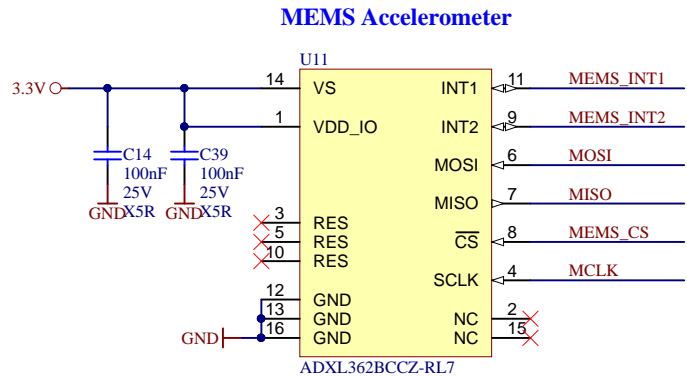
MEMS Accelerometer

3.3V

C14
100nF
25V
GND X5R

C39
100nF
25V
GND X5R

U11

14 VS
1 VDD_IO
3 RES
5 RES
10 RES
12 GND
13 GND
16 GND

GND

INT1 11 MEMS_INT1
INT2 9 MEMS_INT2
MOSI 6 MOSI
MISO 7 MISO
$\overline{CS}$ 8 MEMS_CS
SCLK 4 MCLK
NC 2
NC 15

ADXL362BCCZ-RL7